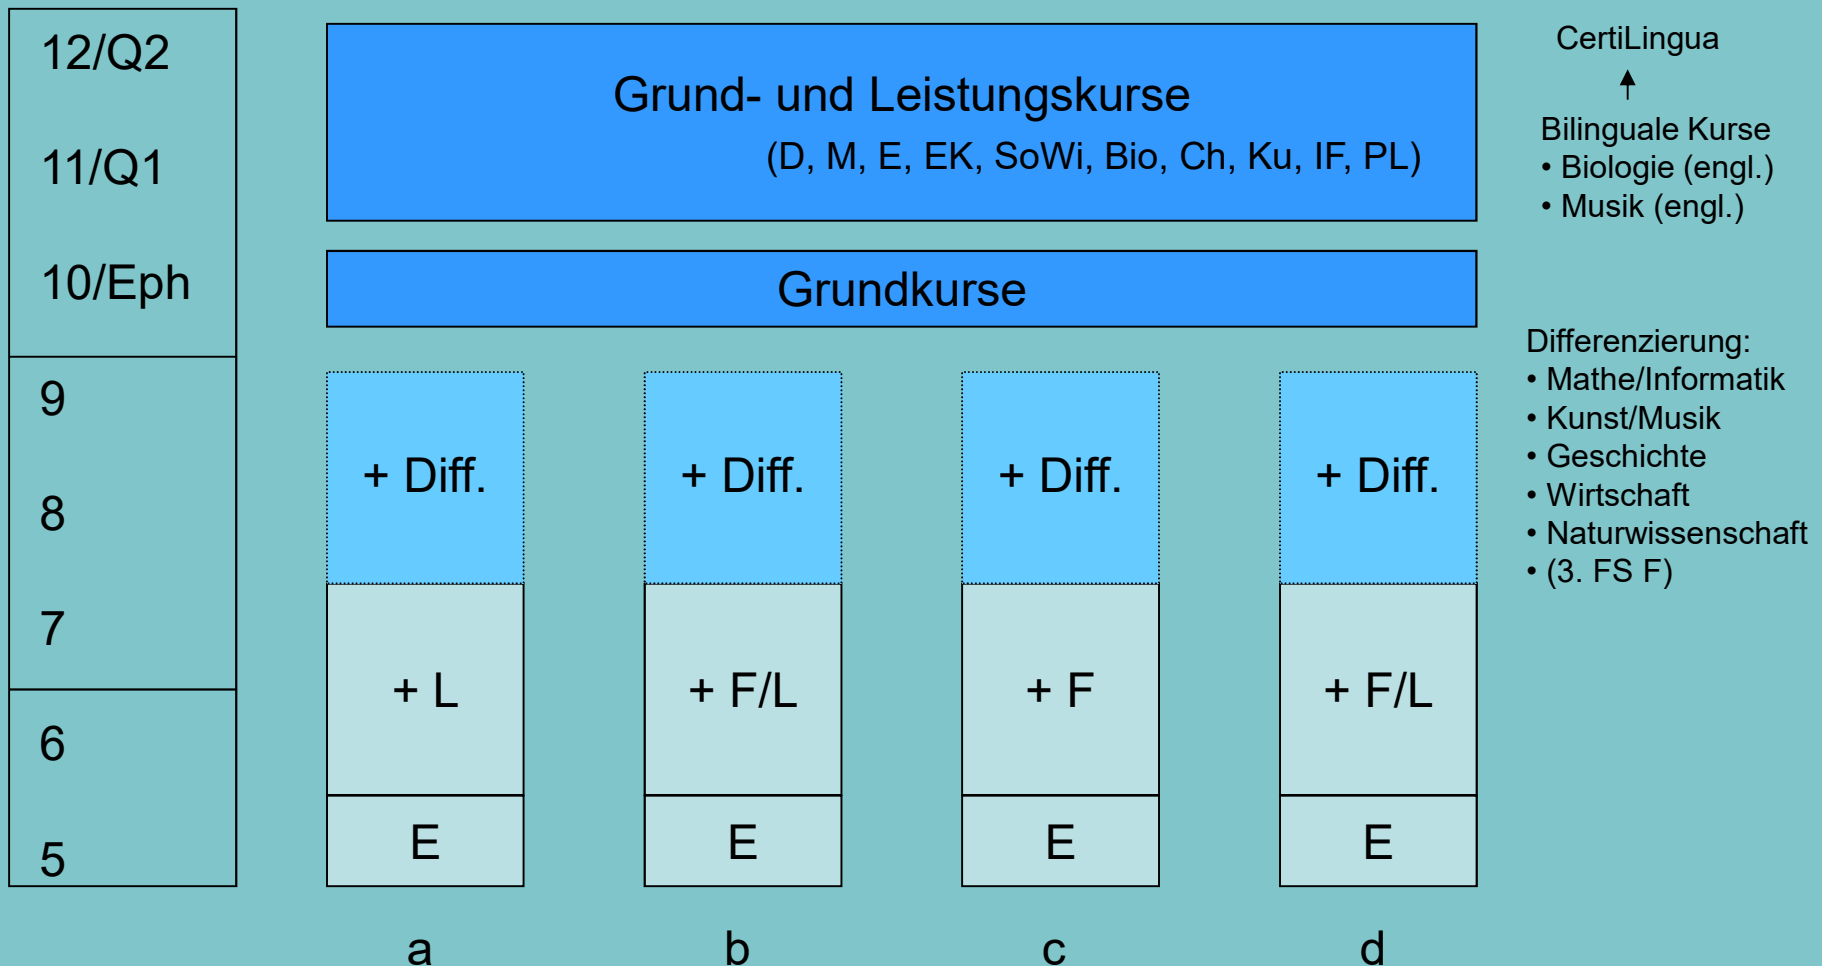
12/Q2

11/Q1

10/Eph

9

8

7

6

5

Grund- und Leistungskurse
(D, M, E, EK, SoWi, Bio, Ch, Ku, IF, PL)

Grundkurse

+ Diff.

+ L

E

a

+ Diff.

+ F/L

E

b

+ Diff.

+ F

E

c

+ Diff.

+ F/L

E

d

CertiLingua

Bilinguale Kurse
• Biologie (engl.)
• Musik (engl.)

Differenzierung:
• Mathe/Informatik
• Kunst/Musik
• Geschichte
• Wirtschaft
• Naturwissenschaft
• (3. FS F)